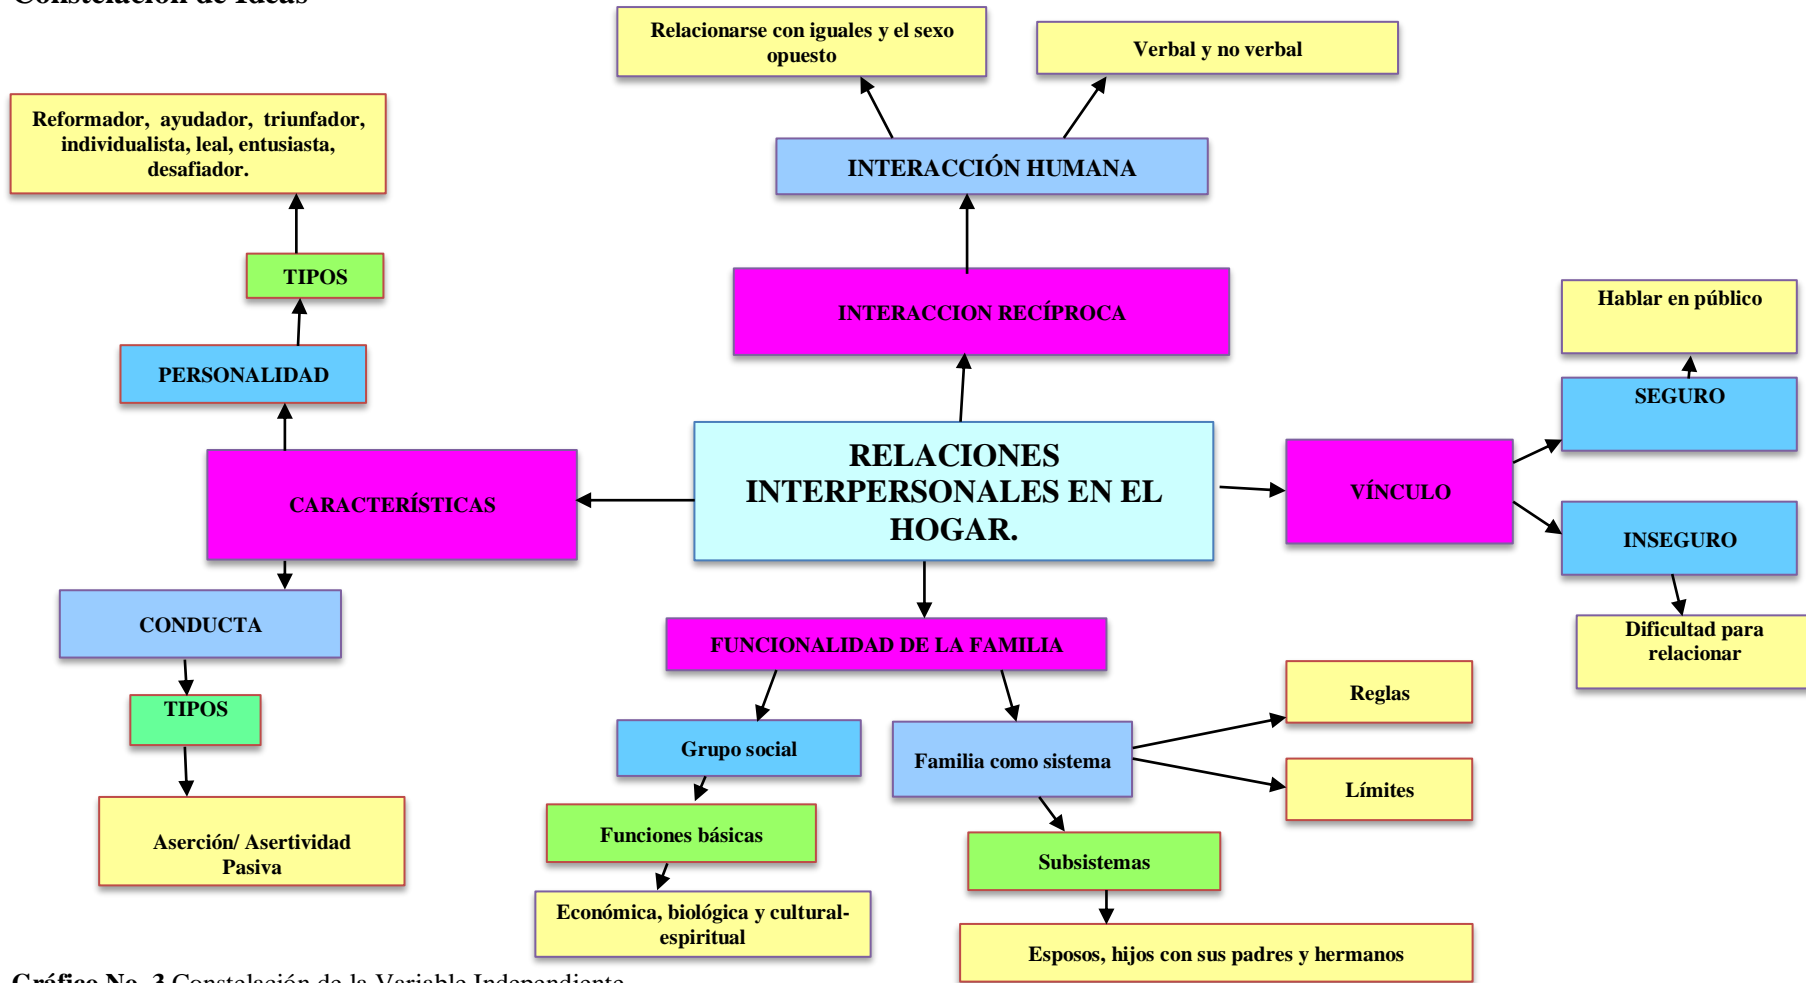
Constelación de ideas

Relacionarse con iguales y el sexo opuesto

Verbal y no verbal

INTERACCIÓN HUMANA

Reformador, ayudador, triunfador, individualista, leal, entusiasta, desafiador.

TIPOS

INTERACCION RECÍPROCA

Hablar en público

SEGURO

PERSONALIDAD

RELACIONES INTERPERSONALES EN EL HOGAR.

CARACTERÍSTICAS

VÍNCULO

INSEGURO

CONDUCTA

FUNCIONALIDAD DE LA FAMILIA

Dificultad para relacionar

TIPOS

Reglas

Grupo social

Familia como sistema

Límites

Aserción/ Asertividad Pasiva

Funciones básicas

Subsistemas

Económica, biológica y cultural-espiritual

Esposos, hijos con sus padres y hermanos

Gráfico No. 3 Constelación de la Variable Independiente